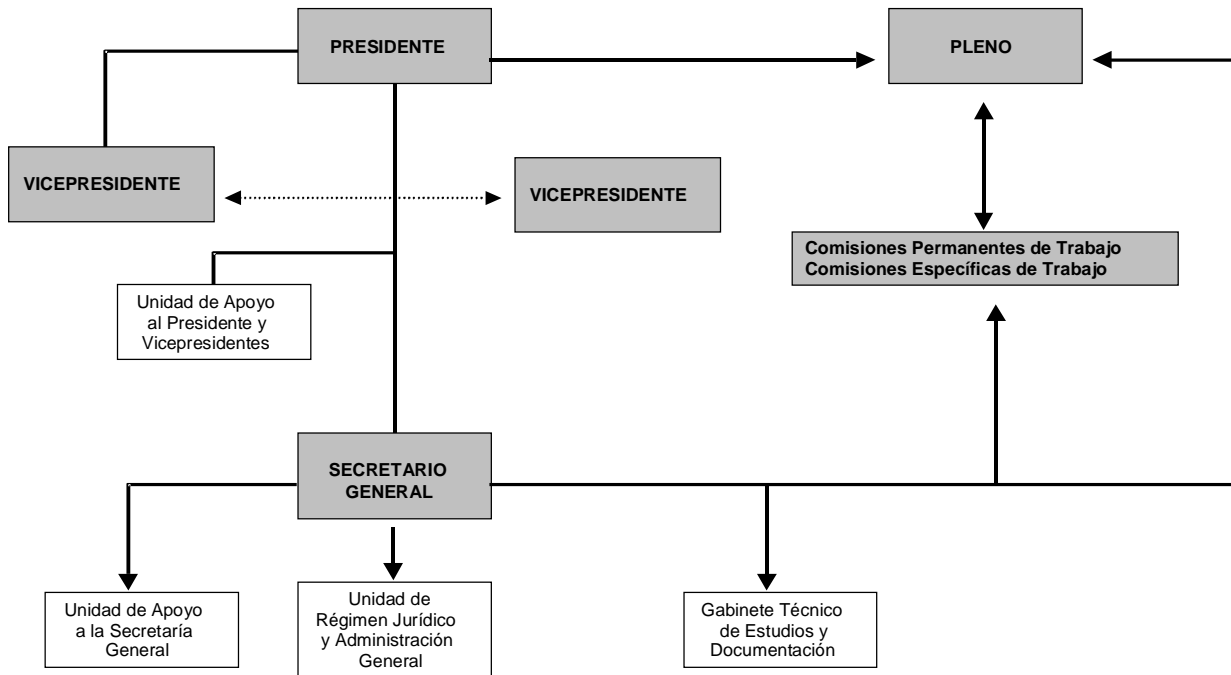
PRESIDENTE

PLENO

VICEPRESIDENTE

VICEPRESIDENTE

Comisiones Permanentes de Trabajo
Comisiones Específicas de Trabajo

Unidad de Apoyo al Presidente y Vicepresidentes

SECRETARIO GENERAL

Unidad de Apoyo a la Secretaría General

Unidad de Régimen Jurídico y Administración General

Gabinete Técnico de Estudios y Documentación